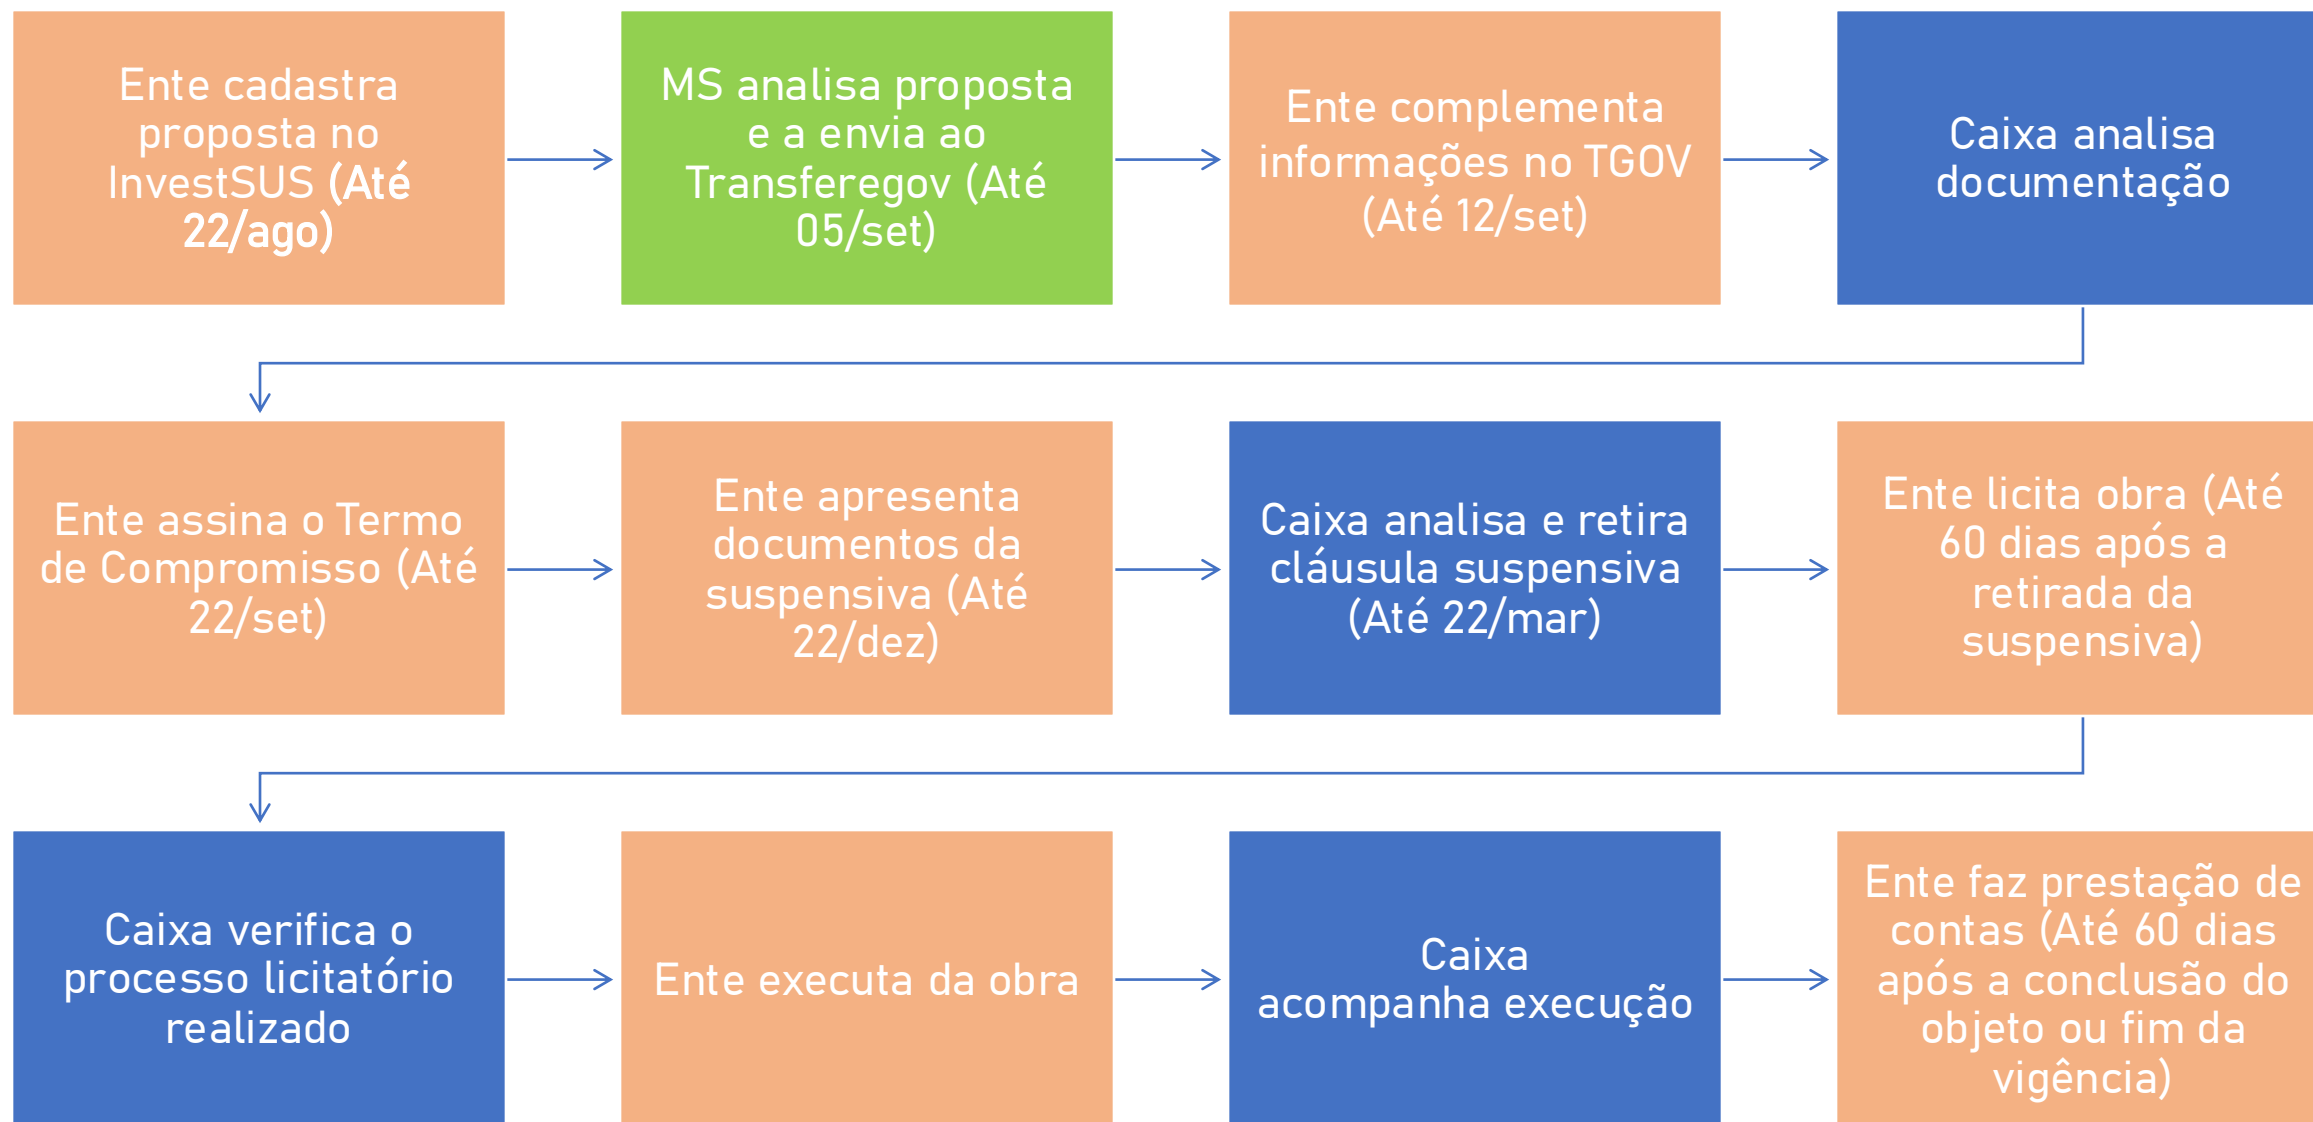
Ente cadastra proposta no InvestSUS (Até 22/ago)

MS analisa proposta e a envia ao Transferegov (Até 05/set)

Ente complementa informações no TGOV (Até 12/set)

Caixa analisa documentação

Ente assina o Termo de Compromisso (Até 22/set)

Ente apresenta documentos da suspensiva (Até 22/dez)

Caixa analisa e retira cláusula suspensiva (Até 22/mar)

Ente licita obra (Até 60 dias após a retirada da suspensiva)

Caixa verifica o processo licitatório realizado

Ente executa da obra

Caixa acompanha execução

Ente faz prestação de contas (Até 60 dias após a conclusão do objeto ou fim da vigência)